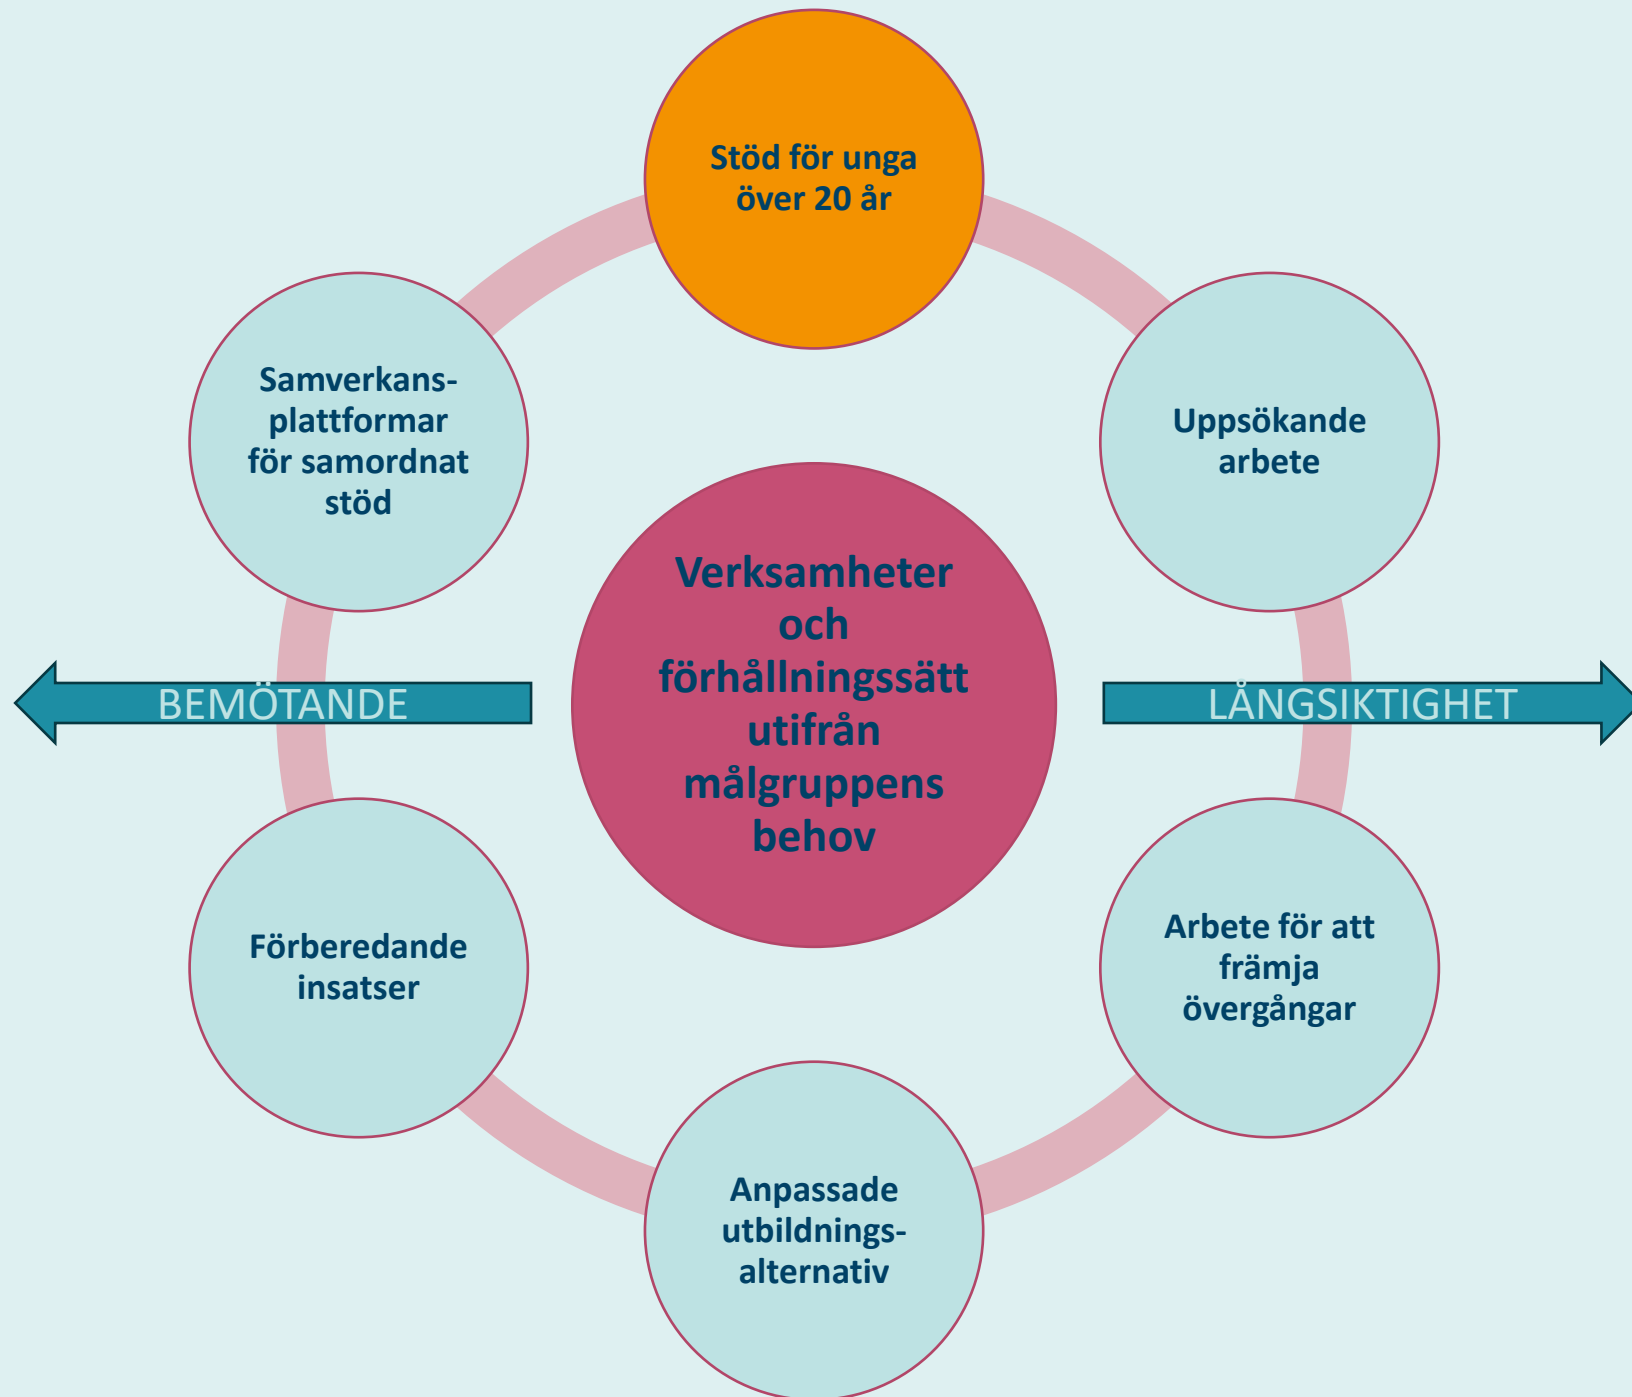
Stöd för unga över 20 år

Samverkansplattformar för samordnat stöd

Uppsökande arbete

Verksamheter och förhållningssätt utifrån målgruppens behov

BEMÖTANDE

LÅNGSIKTIGHET

Förberedande insatser

Arbete för att främja övergångar

Anpassade utbildningsalternativ